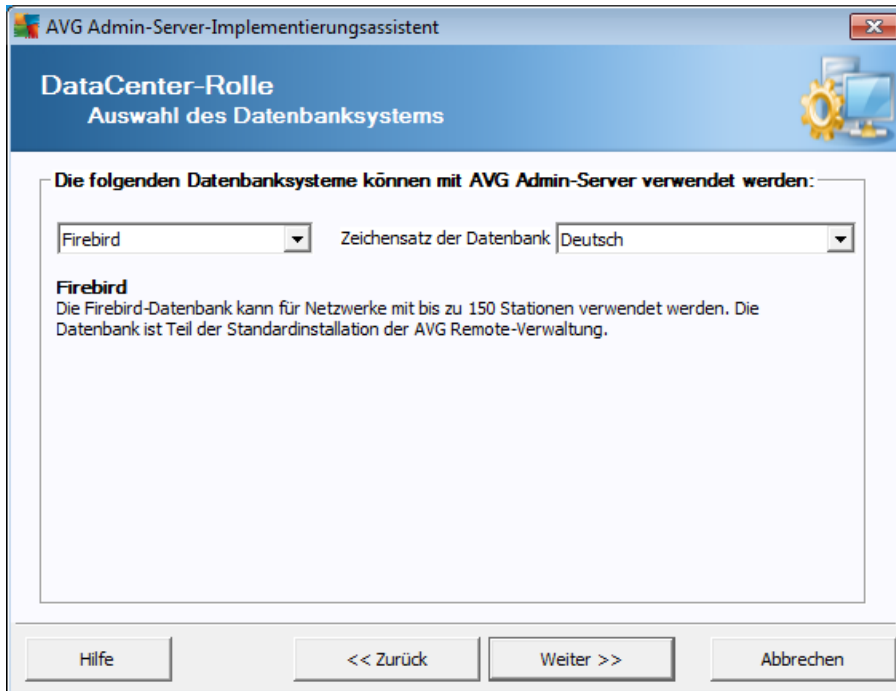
AVG Admin-Server-Implementierungsassistent

DataCenter-Rolle
Auswahl des Datenbanksystems

Die folgenden Datenbanksysteme können mit AVG Admin-Server verwendet werden:

Firebird

Zeichensatz der Datenbank Deutsch

Firebird
Die Firebird-Datenbank kann für Netzwerke mit bis zu 150 Stationen verwendet werden. Die Datenbank ist Teil der Standardinstallation der AVG Remote-Verwaltung.

Hilfe
<< Zurück
Weiter >>
Abbrechen